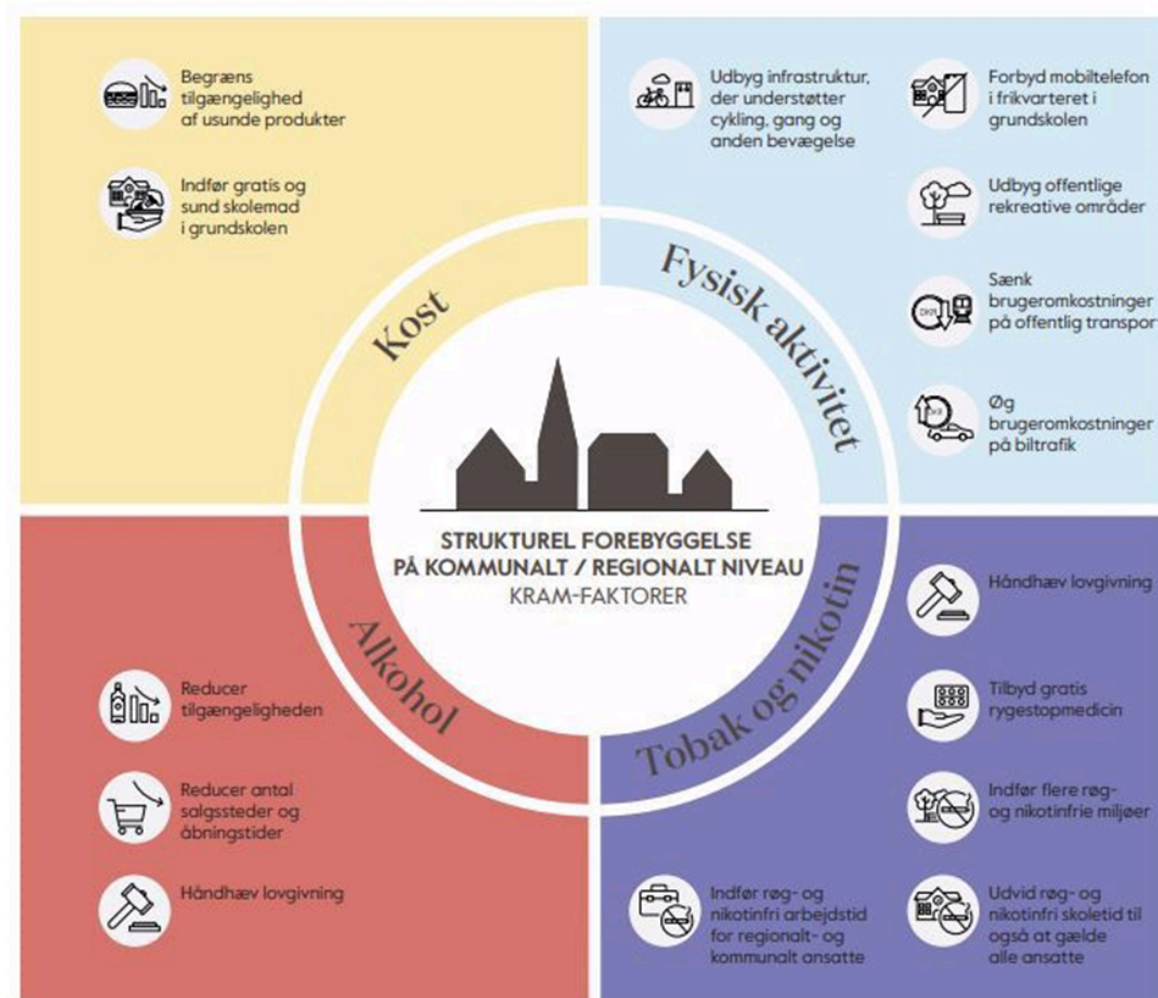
Begræns tilgængelighed af usunde produkter

Indfør gratis og sund skolemad i grundskolen

Udbyg infrastruktur, der understøtter cykling, gang og anden bevægelse

Forbyd mobiltelefon i frikvarteret i grundskolen

Udbyg offentlige rekreative områder

Sænk brugeromkostninger på offentlig transpor

Øg brugeromkostninger på biltrafik

Kost

Fysisk aktivitet

STRUKTUREL FOREBYGGELSE PÅ KOMMUNALT / REGIONALT NIVEAU
KRAM-FAKTORER

Alkohol

Tobak og nikotin

Håndhæv lovgivning

Tilbyd gratis rygestopmedicin

Indfør flere røg- og nikotinfrie miljøer

Udvid røg- og nikotinfri skoletid til også at gælde alle ansatte

Indfør røg- og nikotinfri arbejdstid for regionalt- og kommunalt ansatte

Reducer tilgængeligheden

Reducer antal salgssteder og åbningstider

Håndhæv lovgivning